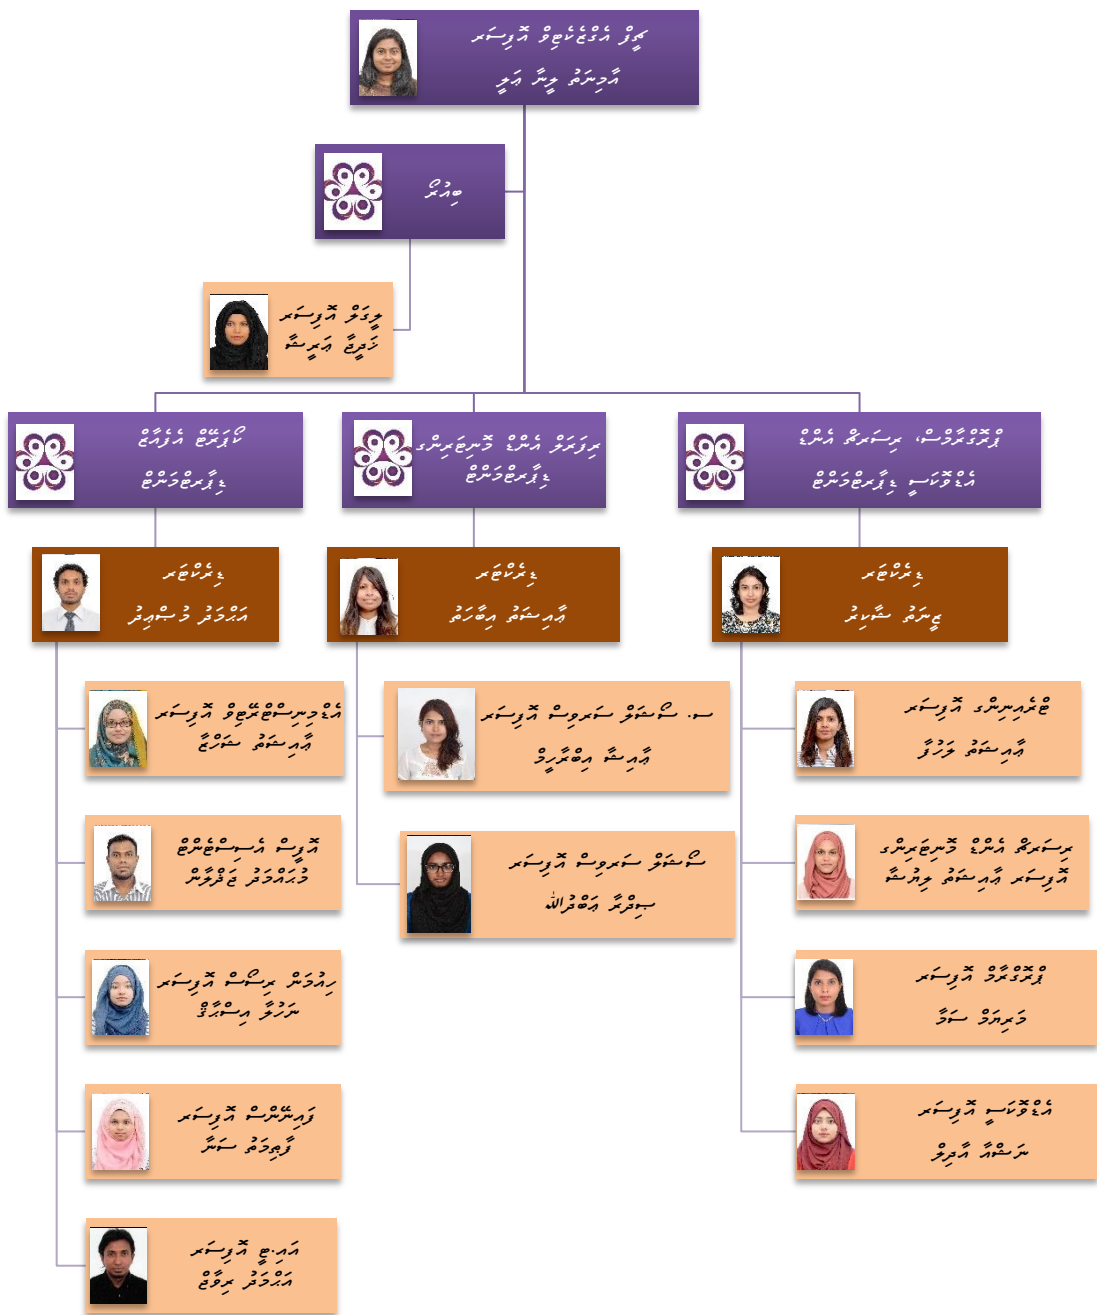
ޗީފް އެގްޒެކެޓިވް އޮފިސަރ
އާމިނަތު ލީނާ ޢަލީ

ބަޖެޓް

ސީނިއަރ އޮފިސަރ
ހަދީޖާ ޢަޒީޝާ

ކޯޕަރޭޓް އެފެއާޒް
ޑިޕާޓްމަންޓް

ހިޔުމަން ރިސޯސް މެނޭޖްމަންޓް
ޑިޕާޓްމަންޓް

ޕްރޮކިއުމަންޓް، ރިސަރޗް އެންޑް
އެޑްމިނިސްޓްރޭޝަން ޑިޕާޓްމަންޓް

ޑިރެކްޓަރ
އަޙްމަދު މުޙްސިނު

ޑިރެކްޓަރ
އާމިނަތު ޢިބާދާ

ޑިރެކްޓަރ
ޢިނާޔާ ޝާކިރު

އެޑްމިނިސްޓްރޭޓިވް އޮފިސަރ
އާމިނަތު ޝަފްނާ

ސ. ކޯޕަރޭޓް ކަމިއުނިކޭޝަން އޮފިސަރ
އާއިޝާ ޢިބްތިހާލް

ޓްރެއިނިންގ އޮފިސަރ
އާމިނަތު ވަފާ

އޮފިސް އެސިސްޓެންޓް
މުޙައްމަދު ޒަރީފާން

ކޯޕަރޭޓް ކަމިއުނިކޭޝަން އޮފިސަރ
ސިތުނާ ޢަބްދުﷲ

ރިސަރޗް އެންޑް މޮނިޓަރިންގ އޮފިސަރ
އާމިނަތު ޝިފްނާ

ފިނޭންސް ރިސެޕްޝަން އޮފިސަރ
ނަޒާހާ އިސްމާޢީލް

ޕްރޮކިއުމަންޓް އޮފިސަރ
މަރިޔަމް ސަމާ

ފައިނޭންސް އޮފިސަރ
ފާތިމަތު ސަނާ

އެޑްމިނިސްޓްރޭޓިވް އޮފިސަރ
ނަޝާއާ އާދަމް

އައި.ޓީ އޮފިސަރ
އަޙްމަދު ރިޔާޟް